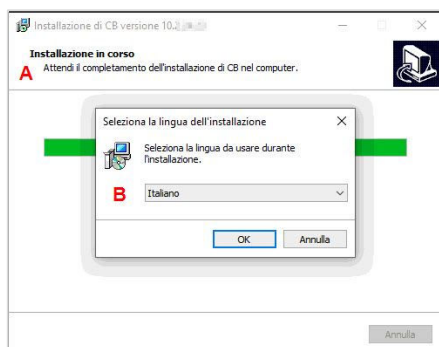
Installazione di CB versione 10.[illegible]

Installazione in corso

A

Attendi il completamento dell'installazione di CB nel computer.

Seleziona la lingua dell'installazione

Seleziona la lingua da usare durante l'installazione.

B

Italiano

OK

Annulla

Annulla